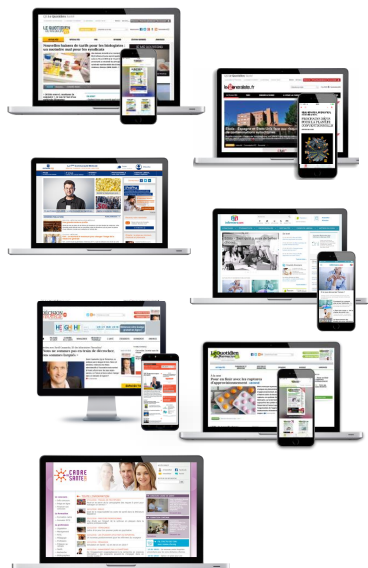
LE QUOTIDIEN DU PHARMACIEN

Nouvelles baisses de tarifs pour les biologistes : un syndicat saisit le Conseil d'Etat

le Généraliste.fr

Ebola : Espagne et Etats-Unis face aux défaillances

Le Quotidien du Médecin

DÉCISION SANTÉ

Le Quotidien du Médecin

CADRE SANTÉ